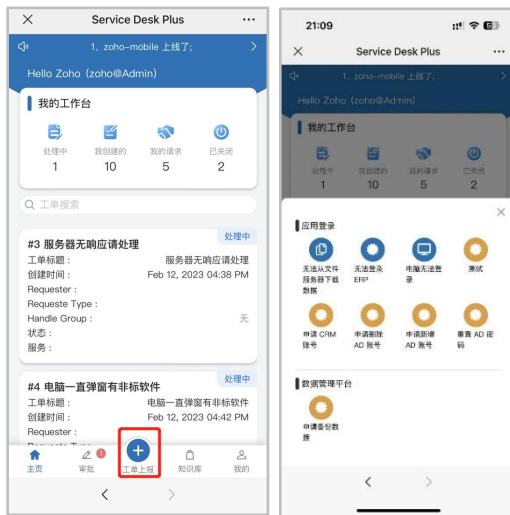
Service Desk Plus

1、zoho-mobile 上线了;

Hello Zoho (zoho@Admin)

我的工作台

处理中 1
我创建的 10
我的请求 5
已关闭 2

工单搜索

#3 服务器无响应处理
处理中
工单标题： 服务器无响应处理
创建时间： Feb 12, 2023 04:38 PM
Requester :
Requeste Type :
Handle Group : 无
状态：
服务：

#4 电脑一直弹窗有非标软件
处理中
工单标题： 电脑一直弹窗有非标软件
创建时间： Feb 12, 2023 04:42 PM
Requester :
Requeste Type

主页
审批 1
工单上报
知识库
我的

21:09

Service Desk Plus

1、zoho-mobile 上线了;

Hello Zoho (zoho@Admin)

我的工作台

处理中 1
我创建的 10
我的请求 5
已关闭 2

应用登录

无法从文件服务器下载数据
无法登录 ERP
电脑无法登录
测试
申请 CRM 账号
申请删除 AD 账号
申请新建 AD 账号
重置 AD 密码

数据管理平台

申请备份数据